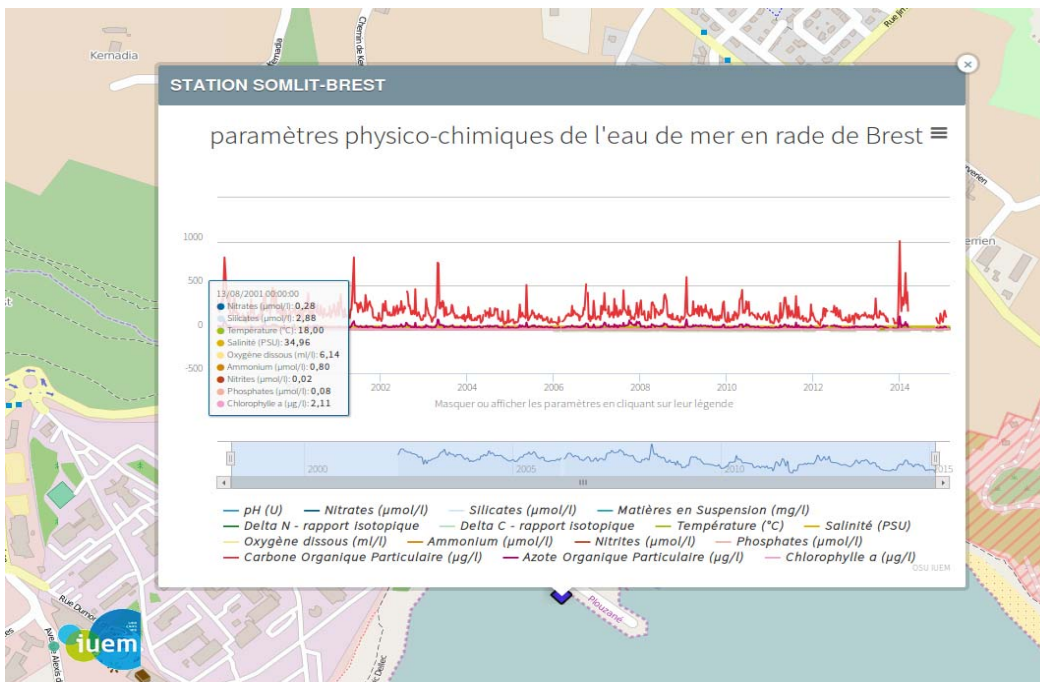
Kernadia

STATION SOMLIT-BREST

paramètres physico-chimiques de l'eau de mer en rade de Brest ≡

1000
500
0
-500

13/08/2001 00:00:00
Nitrates (µmol/l): 0,28
Silicates (µmol/l): 2,88
Température (°C): 18,00
Salinité (PSU): 34,96
Oxygène dissous (ml/l): 6,14
Ammonium (µmol/l): 0,80
Nitrites (µmol/l): 0,02
Phosphates (µmol/l): 0,08
Chlorophylle a (µg/l): 2,11

2002 2004 2006 2008 2010 2012 2014

Masquer ou afficher les paramètres en cliquant sur leur légende

2000 2005 2010 2015

pH (U) Nitrates (µmol/l) Silicates (µmol/l) Matières en Suspension (mg/l)
Delta N - rapport Isotopique Delta C - rapport Isotopique Température (°C) Salinité (PSU)
Oxygène dissous (ml/l) Ammonium (µmol/l) Nitrites (µmol/l) Phosphates (µmol/l)
Carbone Organique Particulaire (µg/l) Azote Organique Particulaire (µg/l) Chlorophylle a (µg/l)

OSU IUEM

Plouzané

iuem